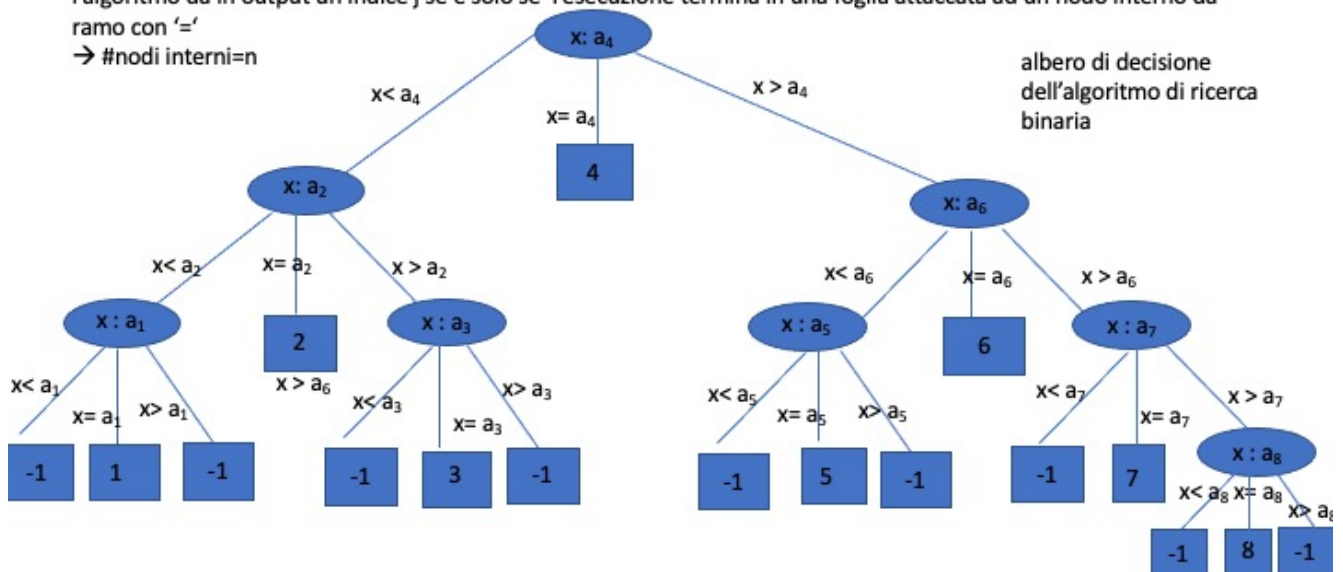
l'algoritmo dà in output un indice j se e solo se l'esecuzione termina in una foglia attaccata ad un nodo interno da ramo con '='
→ #nodi interni=n

albero di decisione dell'algoritmo di ricerca binaria

x: $a_4$
x< $a_4$
x= $a_4$
x > $a_4$
4
x: $a_2$
x< $a_2$
x= $a_2$
x > $a_2$
2
x > $a_6$
x : $a_1$
x< $a_1$
x= $a_1$
x> $a_1$
-1
1
-1
x : $a_3$
x< $a_3$
x= $a_3$
x> $a_3$
-1
3
-1
x: $a_6$
x< $a_6$
x= $a_6$
x > $a_6$
6
x : $a_5$
x< $a_5$
x= $a_5$
x> $a_5$
-1
5
-1
x : $a_7$
x< $a_7$
x= $a_7$
x > $a_7$
-1
7
x : $a_8$
x< $a_8$
x= $a_8$
x> $a_8$
-1
8
-1